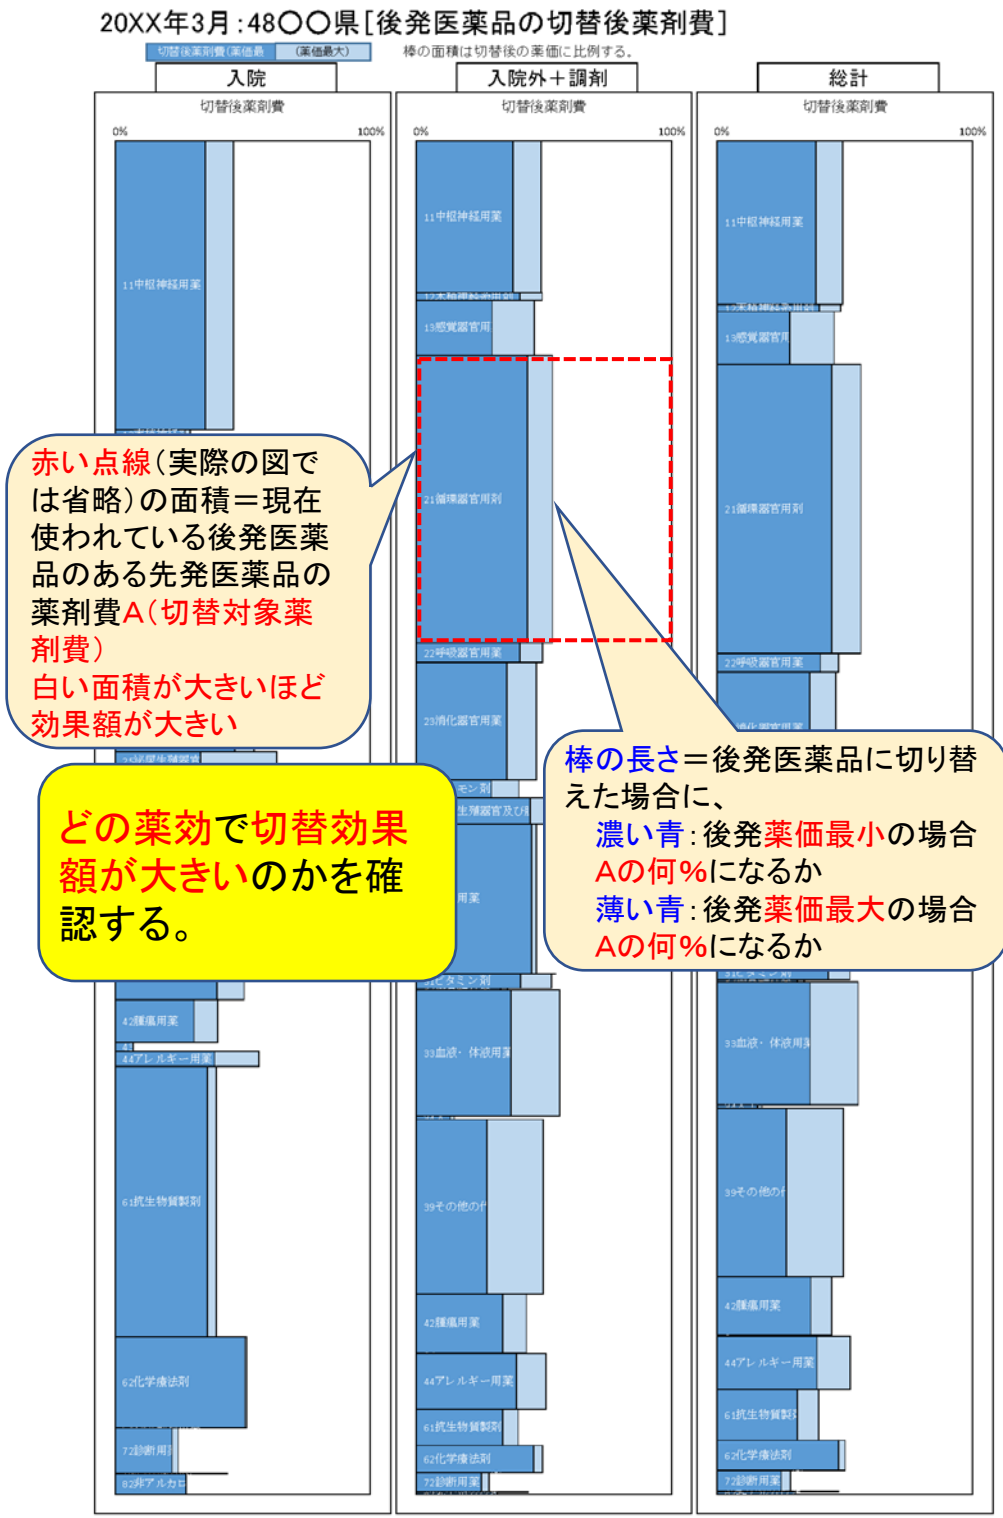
20XX年3月：48○○県［後発医薬品の切替後薬剤費］

切替後薬剤費(薬価最小) (薬価最大)

棒の面積は切替後の薬価に比例する。

入院

切替後薬剤費

0%

100%

11中枢神経用薬

入院外＋調剤

切替後薬剤費

0%

100%

11中枢神経用薬

13感覚器官用

21循環器官用剤

22呼吸器官用薬

23消化器官用薬

31ビタミン剤

33血液・体液用薬

39その他の代

42腫瘍用薬

44アレルギー用薬

61抗生物質製剤

62化学療法剤

72診断用薬

総計

切替後薬剤費

0%

100%

11中枢神経用薬

13感覚器官用

21循環器官用剤

22呼吸器官用薬

33血液・体液用薬

39その他の代

42腫瘍用薬

44アレルギー用薬

61抗生物質製剤

62化学療法剤

72診断用薬

42腫瘍用薬

44アレルギー用薬

61抗生物質製剤

62化学療法剤

72診断用

82非アルカロ

赤い点線（実際の図では省略）の面積＝現在使われている後発医薬品のある先発医薬品の薬剤費A（切替対象薬剤費）
白い面積が大きいほど効果額が大きい

どの薬効で切替効果額が大きいのかを確認する。

棒の長さ＝後発医薬品に切り替えた場合に、
濃い青：後発薬価最小の場合Aの何%になるか
薄い青：後発薬価最大の場合Aの何%になるか